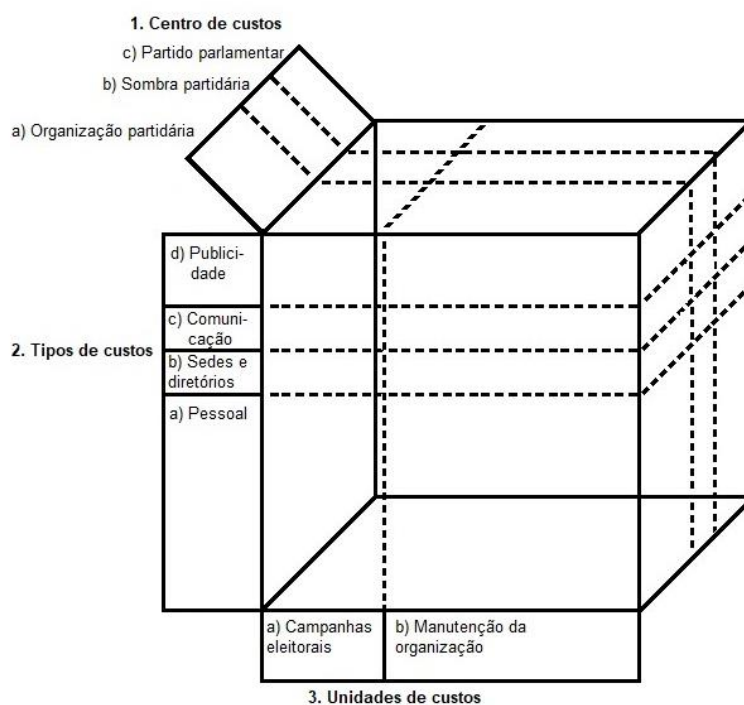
1. Centro de custos

c) Partido parlamentar

b) Sombra partidária

a) Organização partidária

2. Tipos de custos

d) Publicidade

c) Comunicação

b) Sedes e diretórios

a) Pessoal

a) Campanhas eleitorais

b) Manutenção da organização

3. Unidades de custos